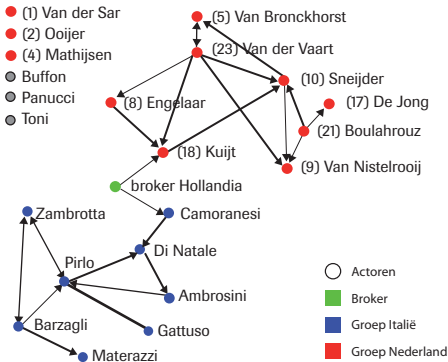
(1) Van der Sar
(2) Ooijer
(4) Mathijsen
Buffon
Panucci
Toni

(5) Van Bronckhorst
(23) Van der Vaart
(8) Engelaar
(10) Sneijder
(17) De Jong
(21) Boulahrouz
(18) Kuijt
(9) Van Nistelrooij
broker Hollandia
Zambrotta
Camoranesi
Pirlo
Di Natale
Ambrosini
Barzagli
Gattuso
Materazzi

Actoren
Broker
Groep Italië
Groep Nederland